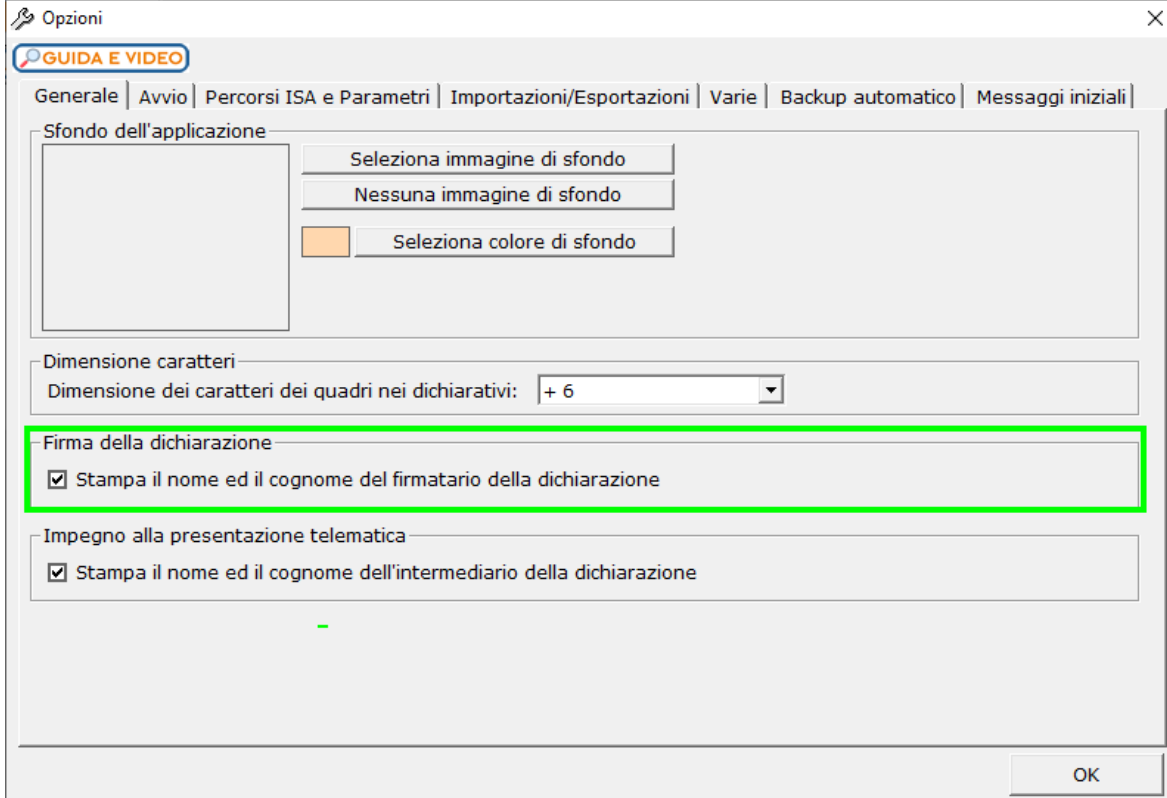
Opzioni

×

GUIDA E VIDEO

Generale | Avvio | Percorsi ISA e Parametri | Importazioni/Esportazioni | Varie | Backup automatico | Messaggi iniziali

Sfondo dell'applicazione

Seleziona immagine di sfondo

Nessuna immagine di sfondo

Seleziona colore di sfondo

Dimensione caratteri

Dimensione dei caratteri dei quadri nei dichiarativi: + 6

Firma della dichiarazione

☑ Stampa il nome ed il cognome del firmatario della dichiarazione

Impegno alla presentazione telematica

☑ Stampa il nome ed il cognome dell'intermediario della dichiarazione

OK